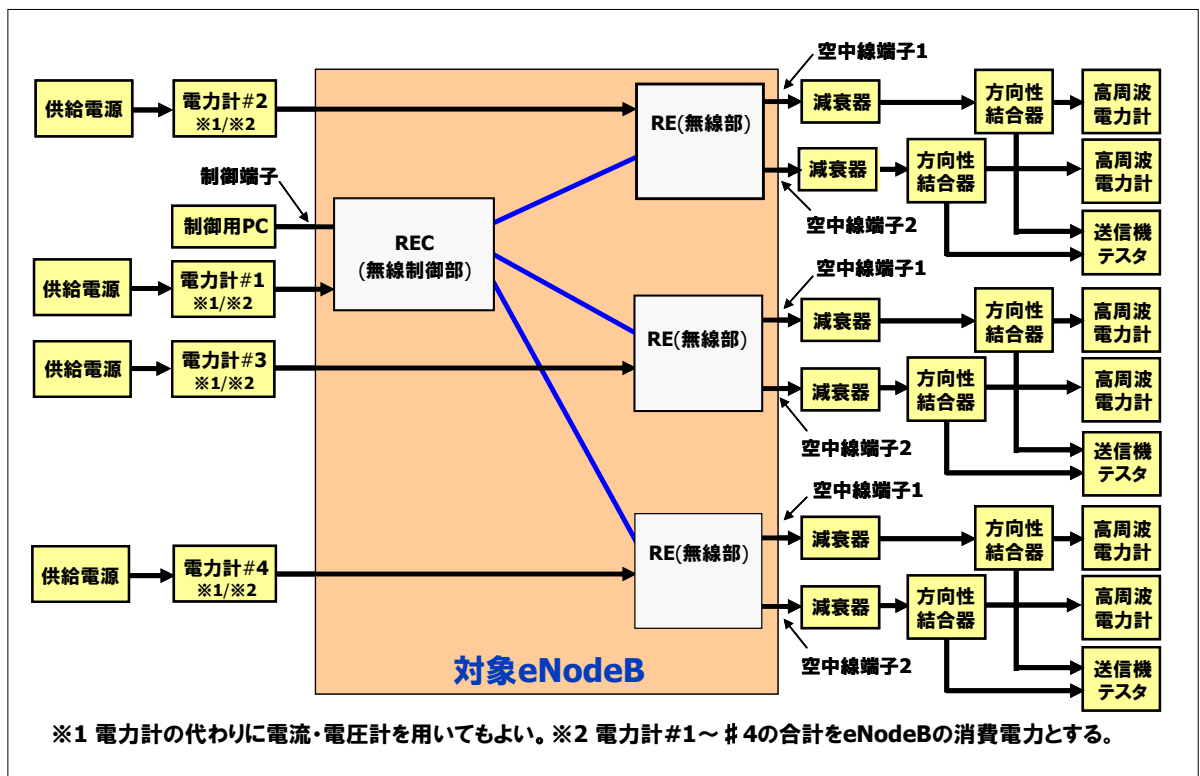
供給電源

電力計#2
※1/※2

制御端子

制御用PC

供給電源

電力計#1
※1/※2

供給電源

電力計#3
※1/※2

供給電源

電力計#4
※1/※2

REC
(無線制御部)

RE(無線部)

RE(無線部)

RE(無線部)

対象eNodeB

空中線端子1

減衰器

方向性結合器

高周波電力計

減衰器

方向性結合器

高周波電力計

空中線端子2

送信機テスタ

空中線端子1

減衰器

方向性結合器

高周波電力計

減衰器

方向性結合器

高周波電力計

空中線端子2

送信機テスタ

空中線端子1

減衰器

方向性結合器

高周波電力計

減衰器

方向性結合器

高周波電力計

空中線端子2

送信機テスタ

※1 電力計の代わりに電流・電圧計を用いてもよい。※2 電力計#1～＃4の合計をeNodeBの消費電力とする。